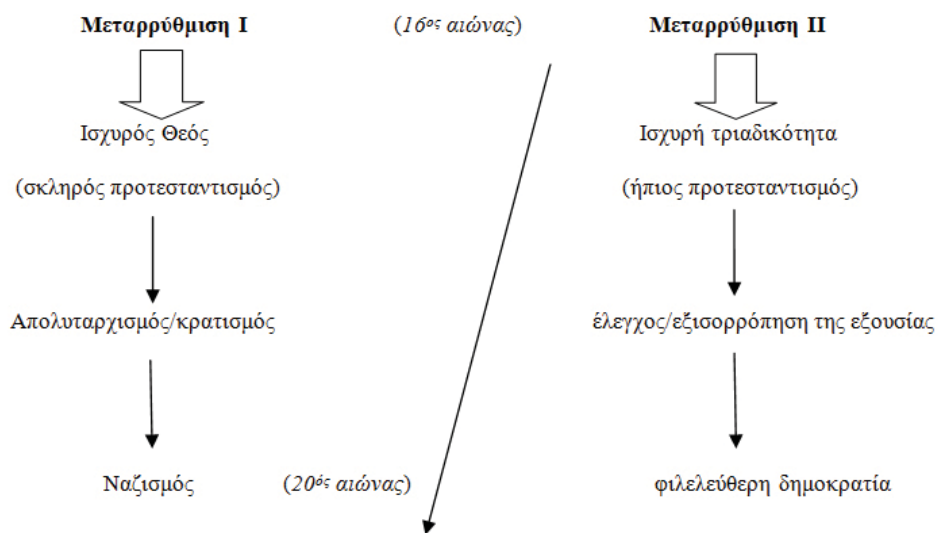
**Μεταρρύθμιση Ι** (*16ος αιώνας*) **Μεταρρύθμιση ΙΙ**

Ισχυρός Θεός

(σκληρός προτεσταντισμός)

Απολυταρχισμός/κρατισμός

Ναζισμός (*20ός αιώνας*)

Ισχυρή τριαδικότητα

(ήπιος προτεσταντισμός)

έλεγχος/εξισορρόπηση της εξουσίας

φιλελεύθερη δημοκρατία